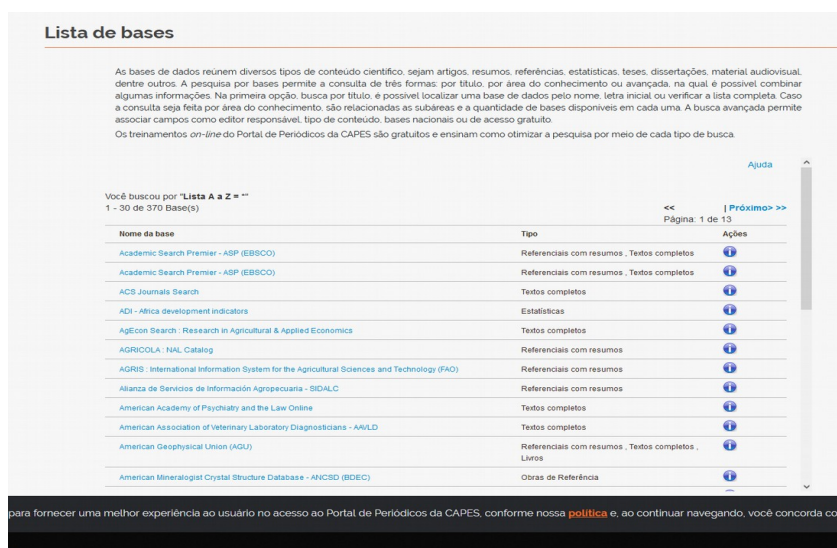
Lista de bases

As bases de dados reúnem diversos tipos de conteúdo científico, sejam artigos, resumos, referências, estatísticas, teses, dissertações, material audiovisual, dentre outros. A pesquisa por bases permite a consulta de três formas: por título, por área do conhecimento ou avançada, na qual é possível combinar algumas informações. Na primeira opção, busca por título, é possível localizar uma base de dados pelo nome, letra inicial ou verificar a lista completa. Caso a consulta seja feita por área do conhecimento, são relacionadas as subáreas e a quantidade de bases disponíveis em cada uma. A busca avançada permite associar campos como editor responsável, tipo de conteúdo, bases nacionais ou de acesso gratuito.
Os treinamentos on-line do Portal de Periódicos da CAPES são gratuitos e ensinam como otimizar a pesquisa por meio de cada tipo de busca.

Ajuda

Você buscou por "Lista A a Z = *"
1 - 30 de 370 Base(s)

<< | Próximo> >>
Página: 1 de 13

| Nome da base | Tipo | Ações |
|---|---|---|
| Academic Search Premier - ASP (EBSCO) | Referenciais com resumos , Textos completos | |
| Academic Search Premier - ASP (EBSCO) | Referenciais com resumos , Textos completos | |
| ACS Journals Search | Textos completos | |
| ADI - Africa development indicators | Estatísticas | |
| AgEcon Search : Research in Agricultural & Applied Economics | Textos completos | |
| AGRICOLA : NAL Catalog | Referenciais com resumos | |
| AGRIS : International Information System for the Agricultural Sciences and Technology (FAO) | Referenciais com resumos | |
| Alianza de Servicios de Información Agropecuaria - SIDALC | Referenciais com resumos | |
| American Academy of Psychiatry and the Law Online | Textos completos | |
| American Association of Veterinary Laboratory Diagnosticians - AAVLD | Textos completos | |
| American Geophysical Union (AGU) | Referenciais com resumos , Textos completos , Livros | |
| American Mineralogist Crystal Structure Database - ANCSD (BDEC) | Obras de Referência | |

para fornecer uma melhor experiência ao usuário no acesso ao Portal de Periódicos da CAPES, conforme nossa política e, ao continuar navegando, você concorda co